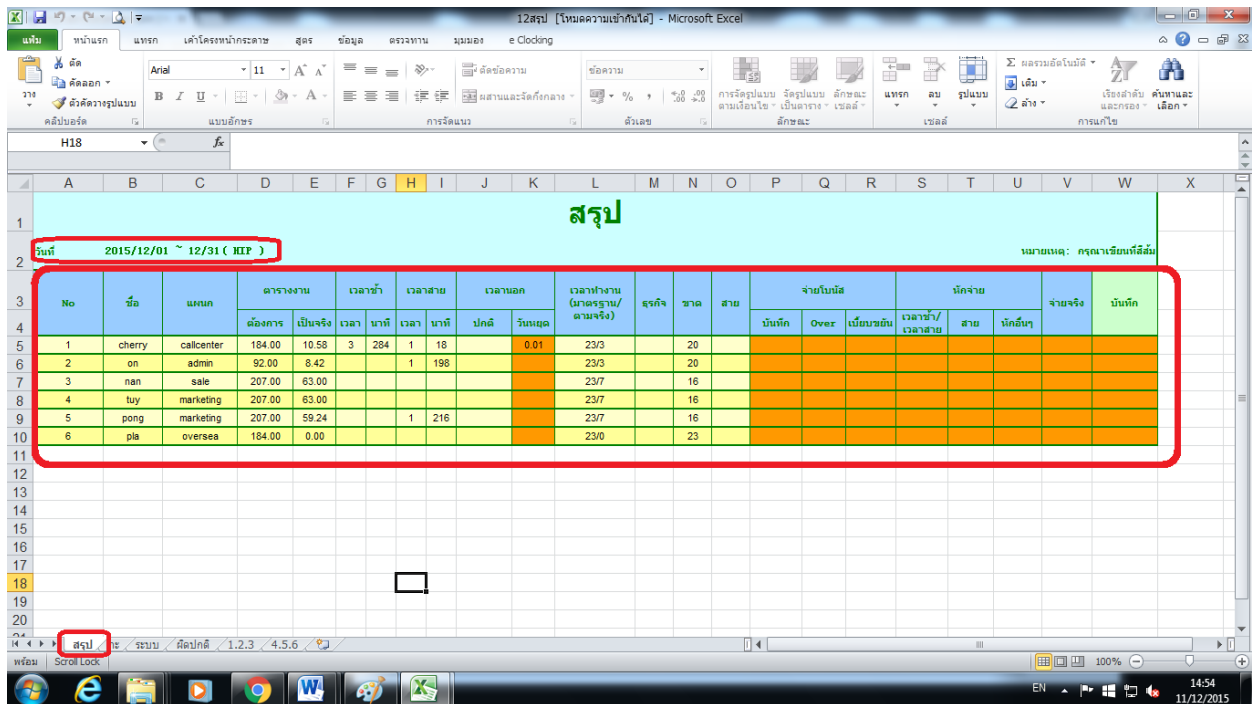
12สรุป [โหมดความเข้ากันได้] - Microsoft Excel

แฟ้ม หน้าแรก แทรก เค้าโครงหน้ากระดาษ สูตร ข้อมูล ตรวจทาน มุมมอง e Clocking

วาง ตัด คัดลอก ตัวคัดวางรูปแบบ คลิปบอร์ด
Arial 11 แบบอักษร
ตัดข้อความ ผสานและจัดกึ่งกลาง การจัดแนว
ข้อความ ตัวเลข
การจัดรูปแบบตามเงื่อนไข จัดรูปแบบเป็นตาราง ลักษณะเซลล์ ลักษณะ
แทรก ลบ รูปแบบ เซลล์
ผลรวมอัตโนมัติ เติม ล้าง เรียงลำดับและกรอง ค้นหาและเลือก การแก้ไข

H18

สรุป

วันที่ 2015/12/01 ~ 12/31( HIP )

หมายเหตุ: กรุณาเขียนที่สีส้ม

| No | ชื่อ | แผนก | ตารางงาน ต้องการ | ตารางงาน เป็นจริง | เวลาช้า เวลา | เวลาช้า นาที | เวลาสาย เวลา | เวลาสาย นาที | เวลานอก ปกติ | เวลานอก วันหยุด | เวลาทำงาน (มาตรฐาน/ตามจริง) | ธุรกิจ | ขาด | สาย | จ่ายโบนัส บันทึก | จ่ายโบนัส Over | จ่ายโบนัส เบี้ยขยัน | หักจ่าย เวลาช้า/เวลาสาย | หักจ่าย สาย | หักจ่าย หักอื่นๆ | จ่ายจริง | บันทึก |
|---|---|---|---|---|---|---|---|---|---|---|---|---|---|---|---|---|---|---|---|---|---|---|
| 1 | cherry | callcenter | 184.00 | 10.58 | 3 | 284 | 1 | 18 | | 0.01 | 23/3 | | 20 | | | | | | | | | |
| 2 | on | admin | 92.00 | 8.42 | | | 1 | 198 | | | 23/3 | | 20 | | | | | | | | | |
| 3 | nan | sale | 207.00 | 63.00 | | | | | | | 23/7 | | 16 | | | | | | | | | |
| 4 | tuy | marketing | 207.00 | 63.00 | | | | | | | 23/7 | | 16 | | | | | | | | | |
| 5 | pong | marketing | 207.00 | 59.24 | | | 1 | 216 | | | 23/7 | | 16 | | | | | | | | | |
| 6 | pla | oversea | 184.00 | 0.00 | | | | | | | 23/0 | | 23 | | | | | | | | | |

สรุป ระบบ ผิดปกติ 1.2.3 4.5.6
พร้อม Scroll Lock 100%
EN 14:54 11/12/2015